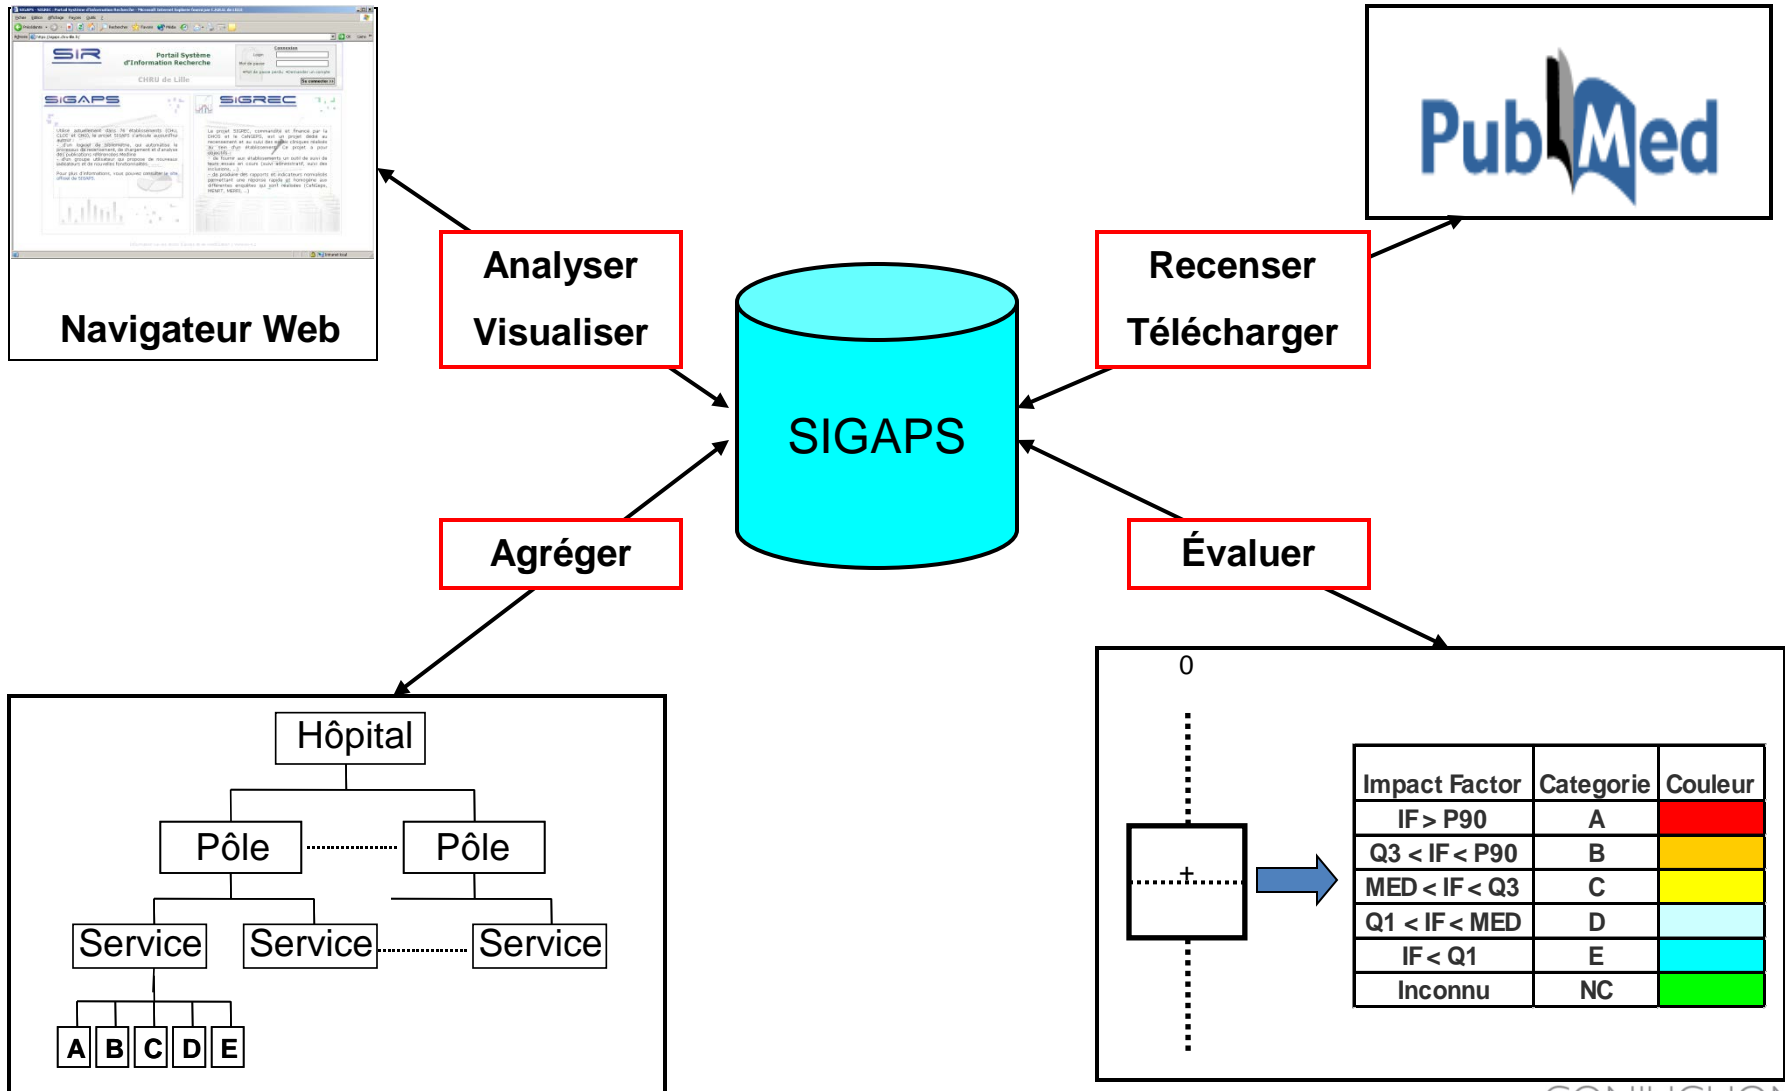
SIR Portail Système d'Information Recherche

CHRU de Lille

SIGAPS

SIGREC

Navigateur Web

Analyser

Visualiser

PubMed

Recenser

Télécharger

SIGAPS

Agréger

Évaluer

Hôpital

Pôle

Pôle

Service

Service

Service

A B C D E

0

| Impact Factor | Categorie | Couleur |
|---|---|---|
| IF > P90 | A | |
| Q3 < IF < P90 | B | |
| MED < IF < Q3 | C | |
| Q1 < IF < MED | D | |
| IF < Q1 | E | |
| Inconnu | NC | |